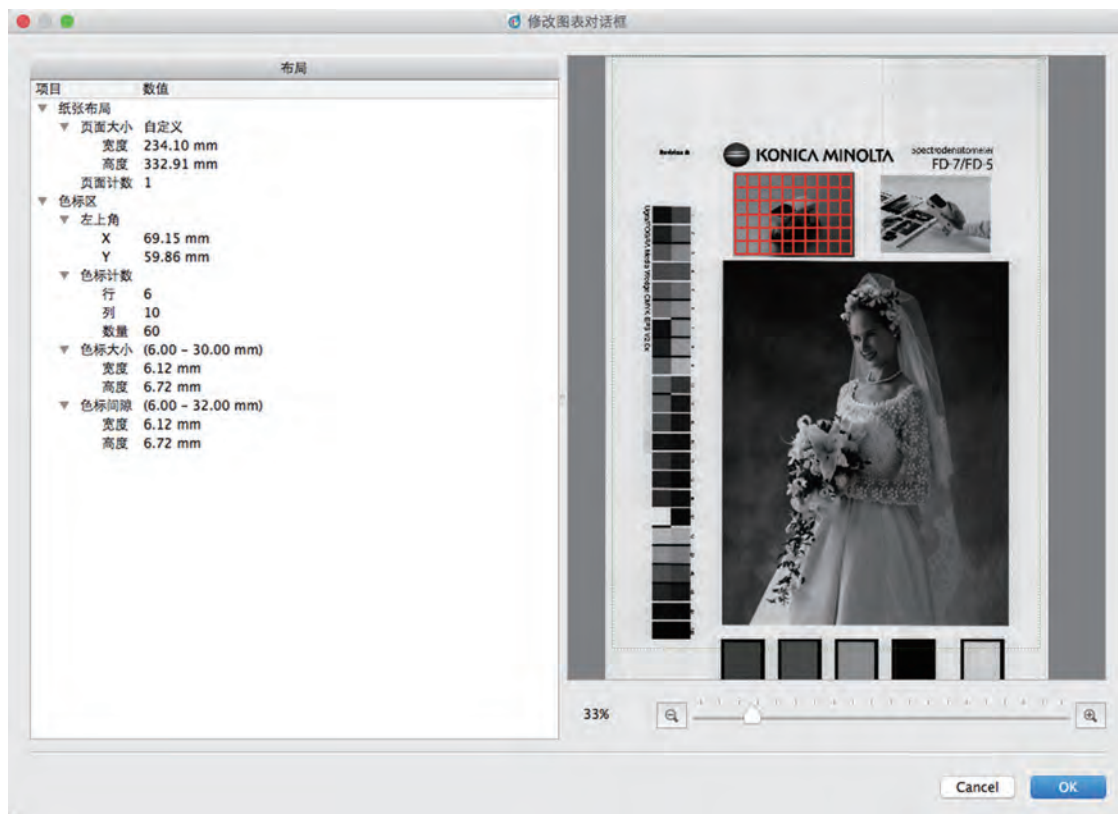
修改图表对话框

布局

| 项目 | 数值 |
|---|---|
| ▼ 纸张布局 | |
| ▼ 页面大小 | 自定义 |
| 宽度 | 234.10 mm |
| 高度 | 332.91 mm |
| 页面计数 | 1 |
| ▼ 色标区 | |
| ▼ 左上角 | |
| X | 69.15 mm |
| Y | 59.86 mm |
| ▼ 色标计数 | |
| 行 | 6 |
| 列 | 10 |
| 数量 | 60 |
| ▼ 色标大小 | (6.00 - 30.00 mm) |
| 宽度 | 6.12 mm |
| 高度 | 6.72 mm |
| ▼ 色标间隙 | (6.00 - 32.00 mm) |
| 宽度 | 6.12 mm |
| 高度 | 6.72 mm |

KONICA MINOLTA

Spectrodensitometer
FD-7/FD-5

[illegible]

33%

Cancel

OK